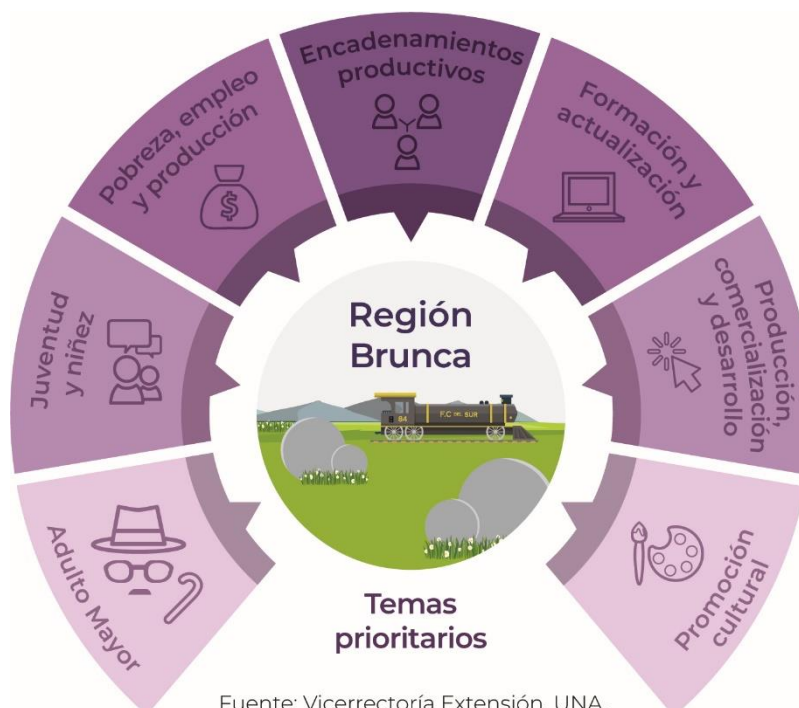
Encadenamientos productivos

Formación y actualización

Producción, comercialización y desarrollo

Promoción cultural

Adulto Mayor

Juventud y niñez

Pobreza, empleo y producción

Región Brunca

F.C. DEL SUR

84

Temas prioritarios

Fuente: Vicerrectoría Extensión, UNA